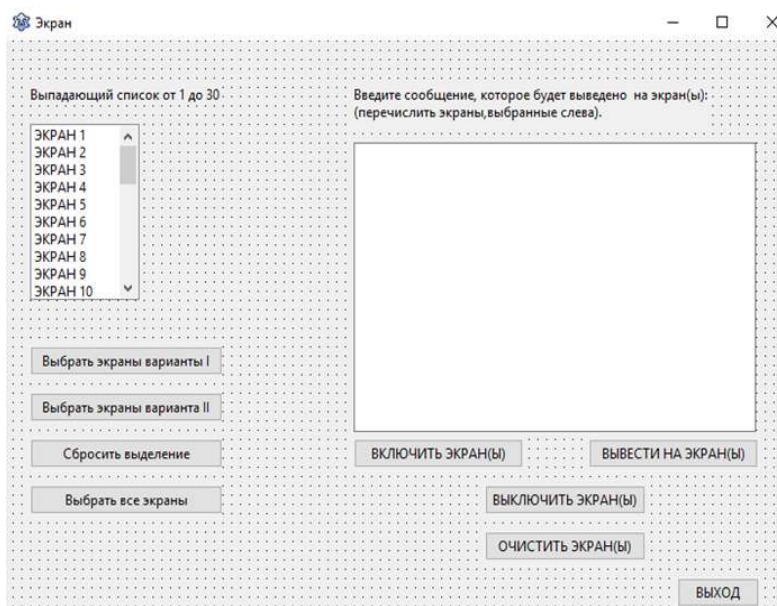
Экран

Выпадающий список от 1 до 30

ЭКРАН 1
ЭКРАН 2
ЭКРАН 3
ЭКРАН 4
ЭКРАН 5
ЭКРАН 6
ЭКРАН 7
ЭКРАН 8
ЭКРАН 9
ЭКРАН 10

Введите сообщение, которое будет выведено на экран(ы): (перечислить экраны,выбранные слева).

Выбрать экраны варианты I

Выбрать экраны варианта II

Сбросить выделение

Выбрать все экраны

ВКЛЮЧИТЬ ЭКРАН(Ы)

ВЫВЕСТИ НА ЭКРАН(Ы)

ВЫКЛЮЧИТЬ ЭКРАН(Ы)

ОЧИСТИТЬ ЭКРАН(Ы)

ВЫХОД